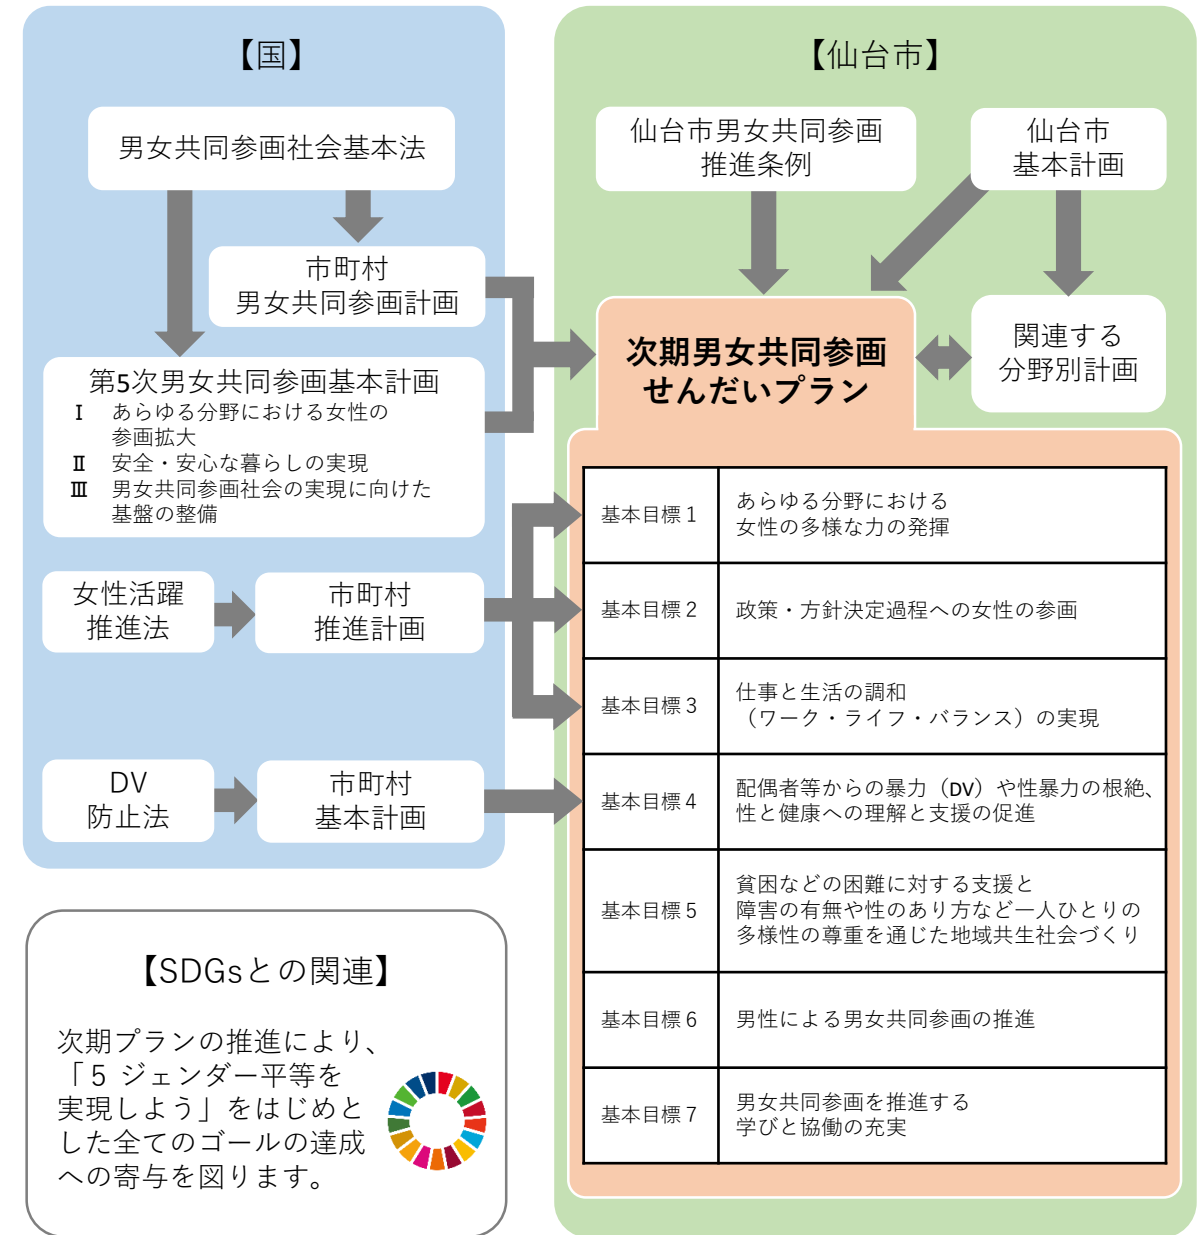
【国】

男女共同参画社会基本法

市町村
男女共同参画計画

第5次男女共同参画基本計画
Ⅰ　あらゆる分野における女性の参画拡大
Ⅱ　安全・安心な暮らしの実現
Ⅲ　男女共同参画社会の実現に向けた基盤の整備

女性活躍
推進法

市町村
推進計画

DV
防止法

市町村
基本計画

【SDGsとの関連】

次期プランの推進により、「5 ジェンダー平等を実現しよう」をはじめとした全てのゴールの達成への寄与を図ります。

【仙台市】

仙台市男女共同参画
推進条例

仙台市
基本計画

次期男女共同参画
せんだいプラン

関連する
分野別計画

| 基本目標 1 | あらゆる分野における女性の多様な力の発揮 |
|---|---|
| 基本目標 2 | 政策・方針決定過程への女性の参画 |
| 基本目標 3 | 仕事と生活の調和（ワーク・ライフ・バランス）の実現 |
| 基本目標 4 | 配偶者等からの暴力（DV）や性暴力の根絶、性と健康への理解と支援の促進 |
| 基本目標 5 | 貧困などの困難に対する支援と障害の有無や性のあり方など一人ひとりの多様性の尊重を通じた地域共生社会づくり |
| 基本目標 6 | 男性による男女共同参画の推進 |
| 基本目標 7 | 男女共同参画を推進する学びと協働の充実 |